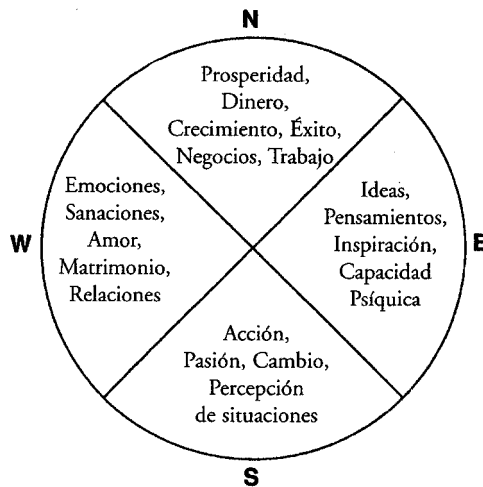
N

Prosperidad, Dinero, Crecimiento, Éxito, Negocios, Trabajo

W

Emociones, Sanaciones, Amor, Matrimonio, Relaciones

Ideas, Pensamientos, Inspiración, Capacidad Psíquica

E

Acción, Pasión, Cambio, Percepción de situaciones

S